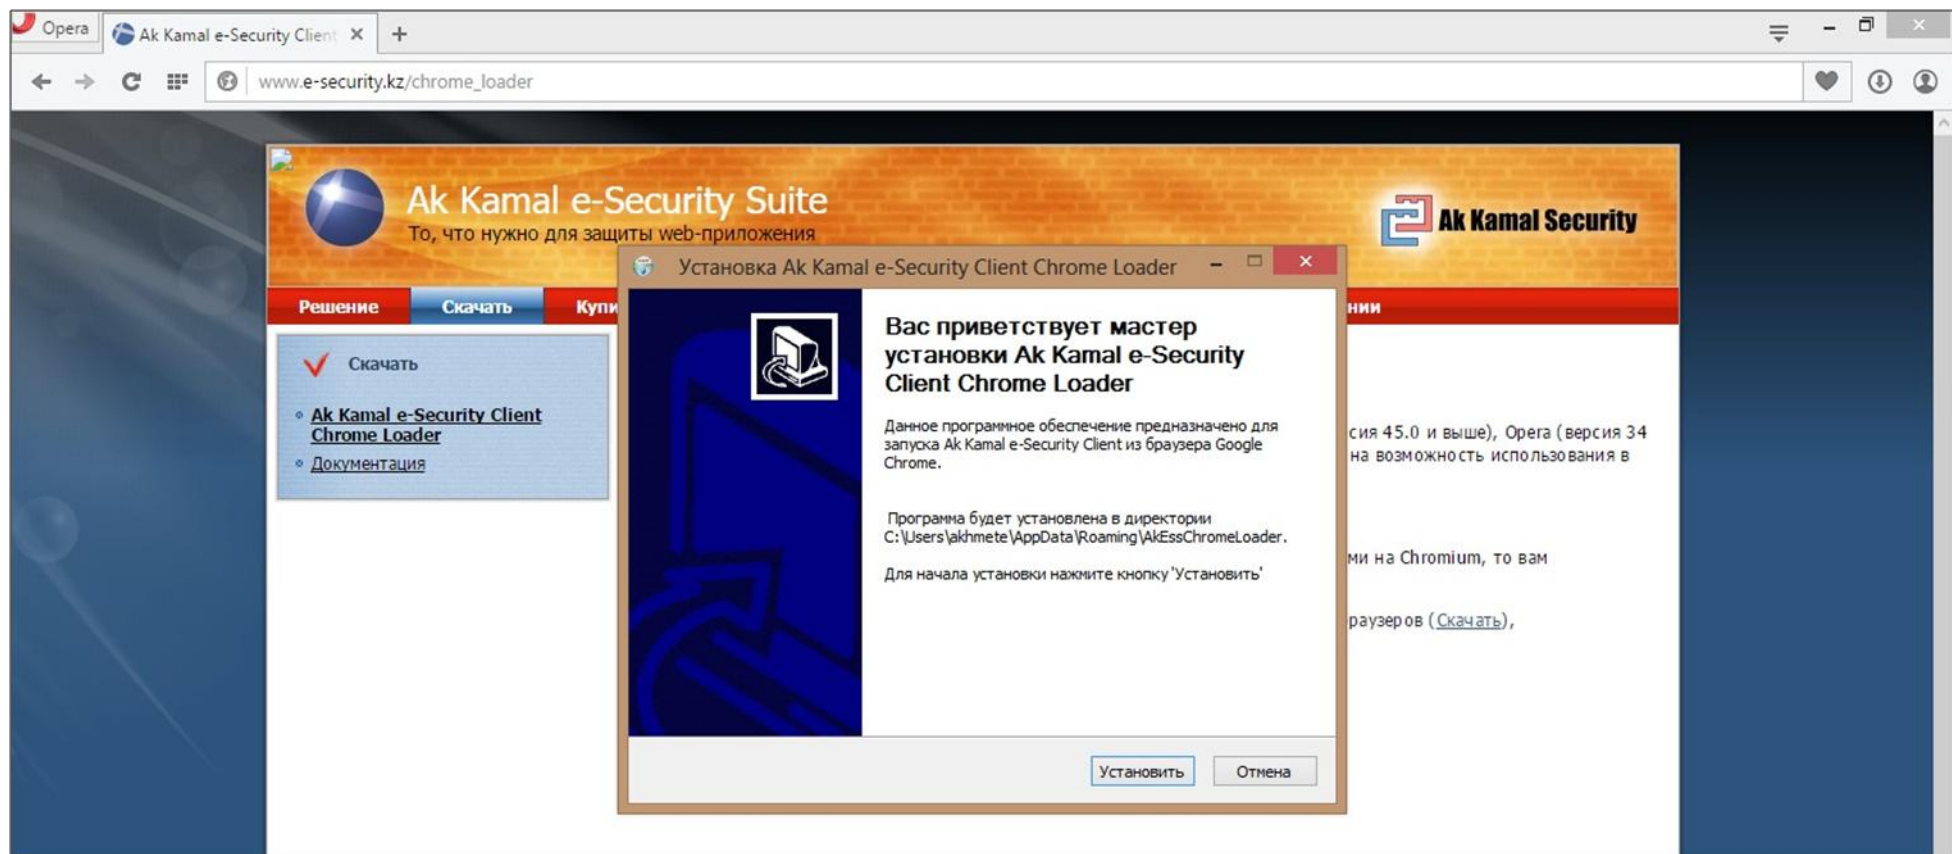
Opera
Ak Kamal e-Security Client ×
+

www.e-security.kz/chrome_loader

Ak Kamal e-Security Suite
То, что нужно для защиты web-приложения

Ak Kamal Security

Решение
Скачать
Купи
нии

Скачать

Ak Kamal e-Security Client Chrome Loader
Документация

сия 45.0 и выше), Opera (версия 34
на возможность использования в

ми на Chromium, то вам

раузеров (Скачать),

Установка Ak Kamal e-Security Client Chrome Loader

Вас приветствует мастер установки Ak Kamal e-Security Client Chrome Loader

Данное программное обеспечение предназначено для запуска Ak Kamal e-Security Client из браузера Google Chrome.

Программа будет установлена в директории C:\Users\akhmete\AppData\Roaming\AkEssChromeLoader.

Для начала установки нажмите кнопку 'Установить'

Установить
Отмена